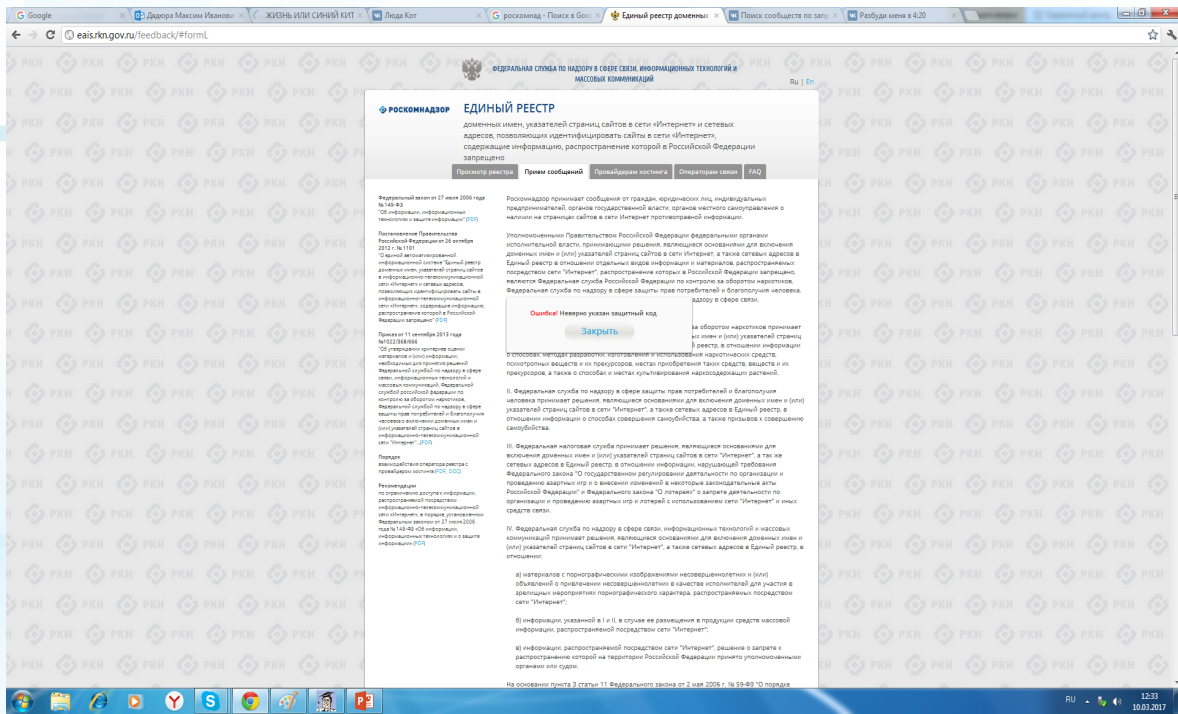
Google | Дядюра Максим Иванови | ЖИЗНЬ ИЛИ СИНИЙ КИТ | Люда Кот | роскомнадзор - Поиск в Goo | Единый реестр доменных | Поиск сообществ по запр | Разбуди меня в 4:20

eais.rkn.gov.ru/feedback/#formL

ФЕДЕРАЛЬНАЯ СЛУЖБА ПО НАДЗОРУ В СФЕРЕ СВЯЗИ, ИНФОРМАЦИОННЫХ ТЕХНОЛОГИЙ И МАССОВЫХ КОММУНИКАЦИЙ

Ru | En

РОСКОМНАДЗОР

ЕДИНЫЙ РЕЕСТР

доменных имен, указателей страниц сайтов в сети «Интернет» и сетевых адресов, позволяющих идентифицировать сайты в сети «Интернет», содержащие информацию, распространение которой в Российской Федерации запрещено

Просмотр реестра | Прием сообщений | Провайдерам хостинга | Операторам связи | FAQ

Федеральный закон от 27 июля 2006 года № 149-ФЗ "Об информации, информационных технологиях и защите информации" (PDF)

Постановление Правительства Российской Федерации от 26 октября 2012 г. № 1101 "О единой автоматизированной информационной системе "Единый реестр доменных имен, указателей страниц сайтов в информационно-телекоммуникационной сети «Интернет» и сетевых адресов, позволяющих идентифицировать сайты в информационно-телекоммуникационной сети «Интернет», содержащие информацию, распространение которой в Российской Федерации запрещено" (PDF)

Приказ от 11 сентября 2013 года №1022/368/666 "Об утверждении критериев оценки материалов и (или) информации, необходимых для принятия решений Федеральной службой по надзору в сфере связи, информационных технологий и массовых коммуникаций, Федеральной службой Российской Федерации по контролю за оборотом наркотиков, Федеральной службой по надзору в сфере защиты прав потребителей и благополучия человека о включении доменных имен и (или) указателей страниц сайтов в информационно-телекоммуникационной сети "Интернет"..." (PDF)

Порядок взаимодействия оператора реестра с провайдером хостинга (PDF, DOC)

Рекомендации по ограничению доступа к информации, распространяемой посредством информационно-телекоммуникационной сети «Интернет», в порядке, установленном Федеральным законом от 27 июля 2006 года № 149-ФЗ «Об информации, информационных технологиях и о защите информации» (PDF)

Роскомнадзор принимает сообщения от граждан, юридических лиц, индивидуальных предпринимателей, органов государственной власти, органов местного самоуправления о наличии на страницах сайтов в сети Интернет противоправной информации.

Уполномоченными Правительством Российской Федерации федеральными органами исполнительной власти, принимающими решения, являющиеся основаниями для включения доменных имен и (или) указателей страниц сайтов в сети Интернет, а также сетевых адресов в Единый реестр в отношении отдельных видов информации и материалов, распространяемых посредством сети "Интернет", распространение которых в Российской Федерации запрещено, являются Федеральная служба Российской Федерации по контролю за оборотом наркотиков, Федеральная служба по надзору в сфере защиты прав потребителей и благополучия человека, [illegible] надзору в сфере связи,

Ошибка! Неверно указан защитный код

Закрыть

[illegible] за оборотом наркотиков принимает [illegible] имен и (или) указателей страниц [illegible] реестр, в отношении информации о способах, методах разработки, изготовления и использования наркотических средств, психотропных веществ и их прекурсоров, местах приобретения таких средств, веществ и их прекурсоров, а также о способах и местах культивирования наркосодержащих растений.

II. Федеральная служба по надзору в сфере защиты прав потребителей и благополучия человека принимает решения, являющиеся основаниями для включения доменных имен и (или) указателей страниц сайтов в сети "Интернет", а также сетевых адресов в Единый реестр, в отношении информации о способах совершения самоубийства, а также призывов к совершению самоубийства.

III. Федеральная налоговая служба принимает решения, являющиеся основаниями для включения доменных имен и (или) указателей страниц сайтов в сети "Интернет", а так же сетевых адресов в Единый реестр, в отношении информации, нарушающей требования Федерального закона "О государственном регулировании деятельности по организации и проведению азартных игр и о внесении изменений в некоторые законодательные акты Российской Федерации" и Федерального закона "О лотереях" о запрете деятельности по организации и проведению азартных игр и лотерей с использованием сети "Интернет" и иных средств связи.

IV. Федеральная служба по надзору в сфере связи, информационных технологий и массовых коммуникаций принимает решения, являющиеся основаниями для включения доменных имен и (или) указателей страниц сайтов в сети "Интернет", а также сетевых адресов в Единый реестр, в отношении:

а) материалов с порнографическими изображениями несовершеннолетних и (или) объявлений о привлечении несовершеннолетних в качестве исполнителей для участия в зрелищных мероприятиях порнографического характера, распространяемых посредством сети "Интернет";

б) информации, указанной в I и II, в случае ее размещения в продукции средств массовой информации, распространяемой посредством сети "Интернет";

в) информации, распространяемой посредством сети "Интернет", решение о запрете к распространению которой на территории Российской Федерации принято уполномоченными органами или судом.

На основании пункта 3 статьи 11 Федерального закона от 2 мая 2006 г. № 59-ФЗ "О порядке

RU 12:33 10.03.2017